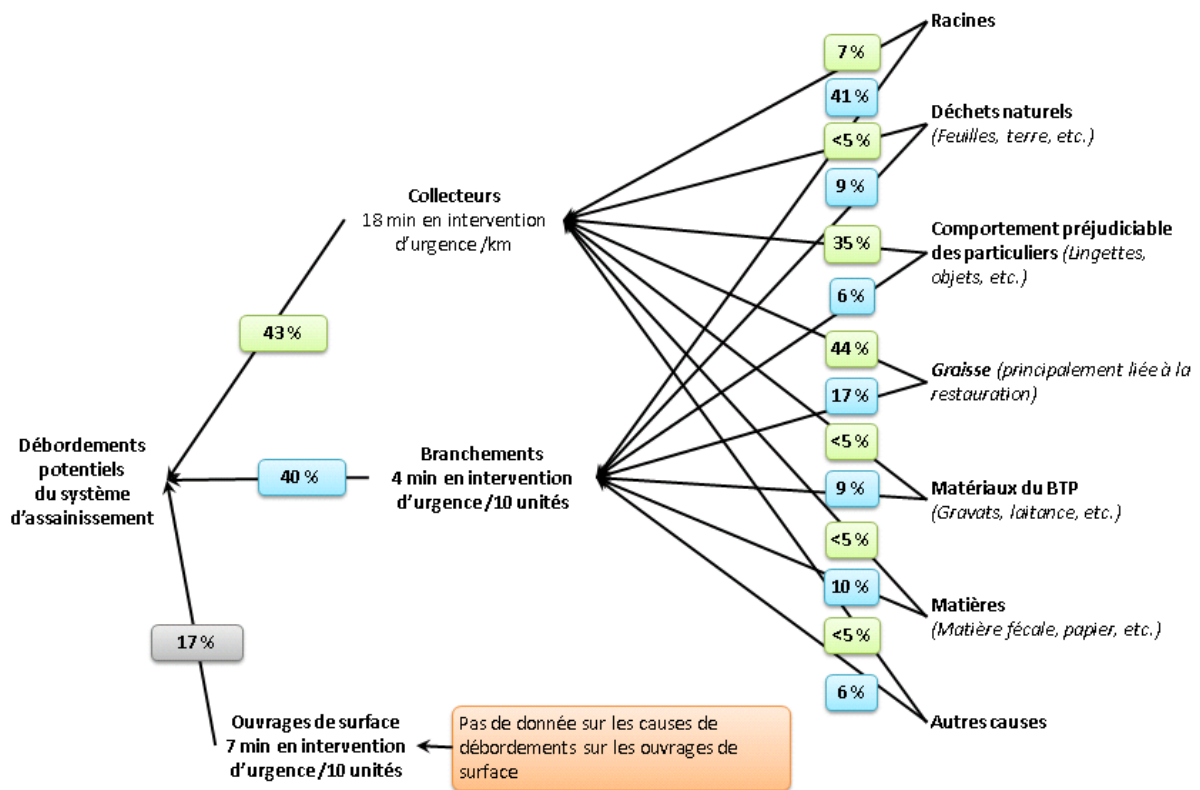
Racines

7 %

41 %

Déchets naturels
(Feuilles, terre, etc.)

<5 %

9 %

Collecteurs
18 min en intervention d'urgence /km

Comportement préjudiciable des particuliers (Lingettes, objets, etc.)

35 %

6 %

43 %

44 %

Graisse (principalement liée à la restauration)

17 %

Débordements potentiels du système d'assainissement

40 %

Branchements
4 min en intervention d'urgence /10 unités

<5 %

9 %

Matériaux du BTP
(Gravats, laitance, etc.)

<5 %

10 %

Matières
(Matière fécale, papier, etc.)

17 %

<5 %

6 %

Ouvrages de surface
7 min en intervention d'urgence /10 unités

Pas de donnée sur les causes de débordements sur les ouvrages de surface

Autres causes